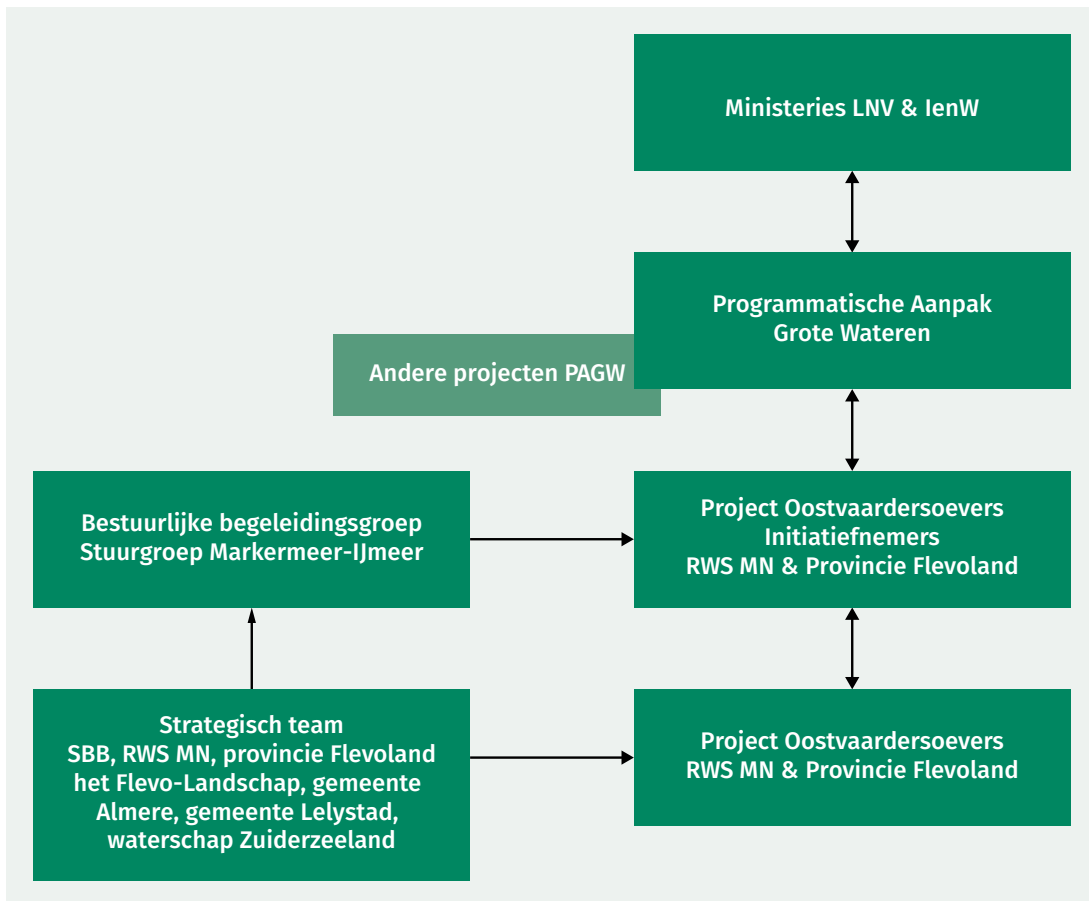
Ministeries LNV & IenW

Programmatische Aanpak
Grote Wateren

Andere projecten PAGW

Bestuurlijke begeleidingsgroep
Stuurgroep Markermeer-IJmeer

Project Oostvaardersoevers
Initiatiefnemers
RWS MN & Provincie Flevoland

Strategisch team
SBB, RWS MN, provincie Flevoland
het Flevo-Landschap, gemeente Almere, gemeente Lelystad, waterschap Zuiderzeeland

Project Oostvaardersoevers
RWS MN & Provincie Flevoland